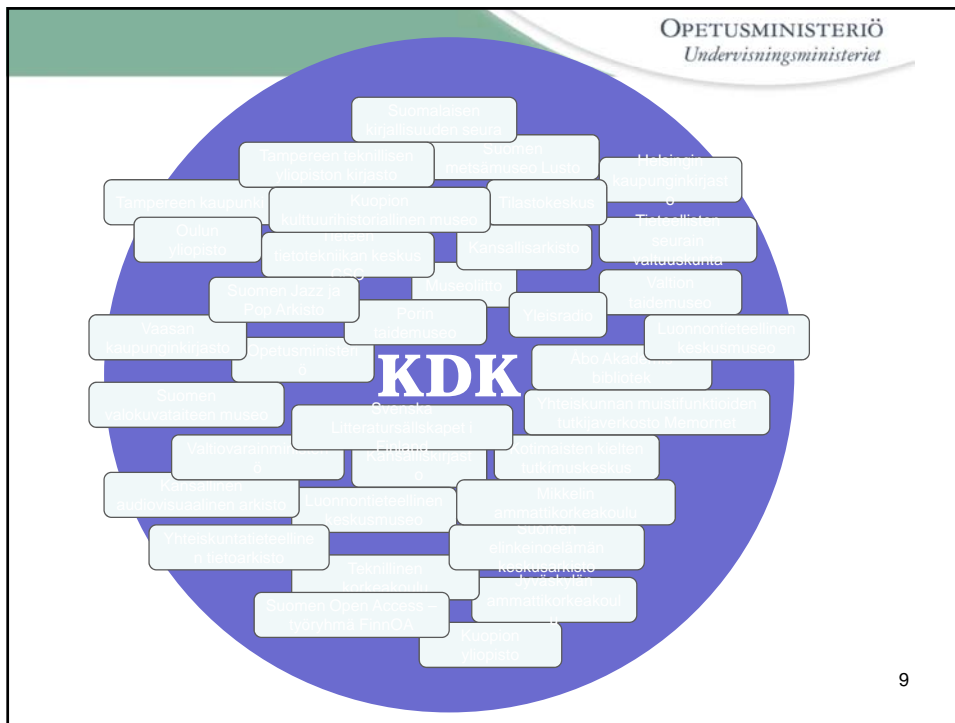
OPETUSMINISTERIÖ
Undervisningsministeriet

Suomalaisen kirjallisuuden seura

Tampereen teknillisen yliopiston kirjasto

Suomen metsämuseo Lusto

Helsingin kaupunginkirjasto

Tampereen kaupunki

Kuopion kulttuurihistoriallinen museo

Tilastokeskus

Oulun yliopisto

Tieteen tietotekniikan keskus CSC

Kansallisarkisto

Tieteellisten seurain valtuuskunta

Museoliitto

Valtion taidemuseo

Suomen Jazz ja Pop Arkisto

Porin taidemuseo

Yleisradio

Vaasan kaupunginkirjasto

Opetusministeriö

Luonnontieteellinen keskusmuseo

KDK

Åbo Akademis bibliotek

Suomen valokuvataiteen museo

Svenska Litteratursällskapet i Finland

Yhteiskunnan muistifunktioiden tutkijaverkosto Memornet

Valtiovarainministeriö

Eduskunnan kirjasto

Kotimaisten kielten tutkimuskeskus

Kansallinen audiovisuaalinen arkisto

Luonnontieteellinen keskusmuseo

Mikkelin ammattikorkeakoulu

Yhteiskuntatieteellinen tietoarkisto

Suomen elinkeinoelämän keskusarkisto

Teknillinen korkeakoulu

Jyväskylän ammattikorkeakoulu

Suomen Open Access -työryhmä FinnOA

Kuopion yliopisto

9